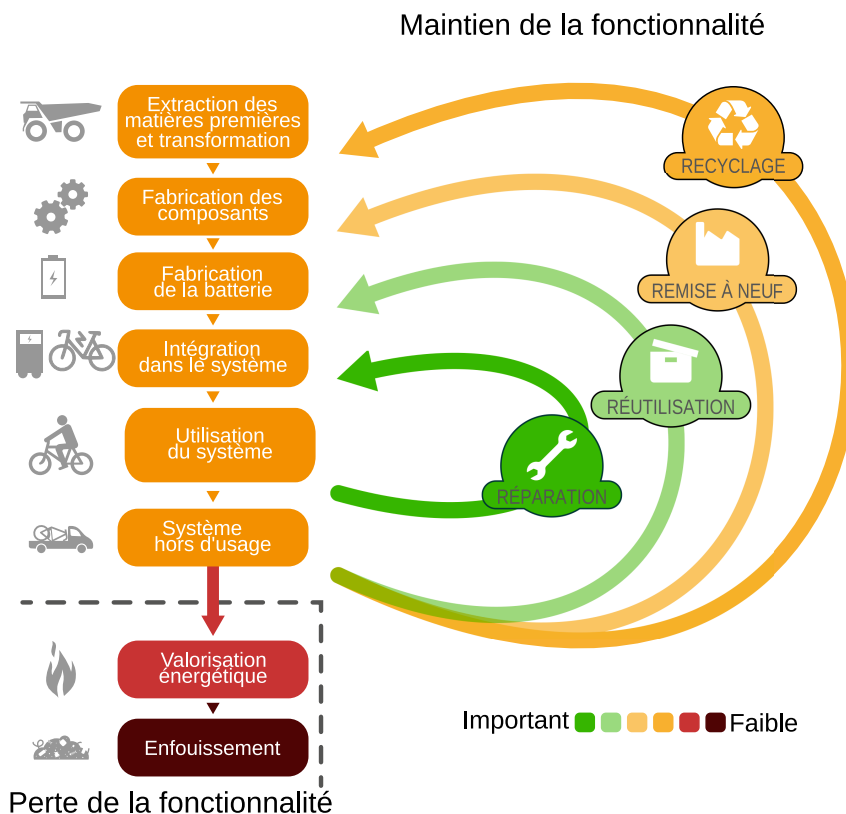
Maintien de la fonctionnalité

Extraction des matières premières et transformation

Fabrication des composants

Fabrication de la batterie

Intégration dans le système

Utilisation du système

Système hors d'usage

Valorisation énergétique

Enfouissement

RECYCLAGE

REMISE À NEUF

RÉUTILISATION

RÉPARATION

Important Faible

Perte de la fonctionnalité